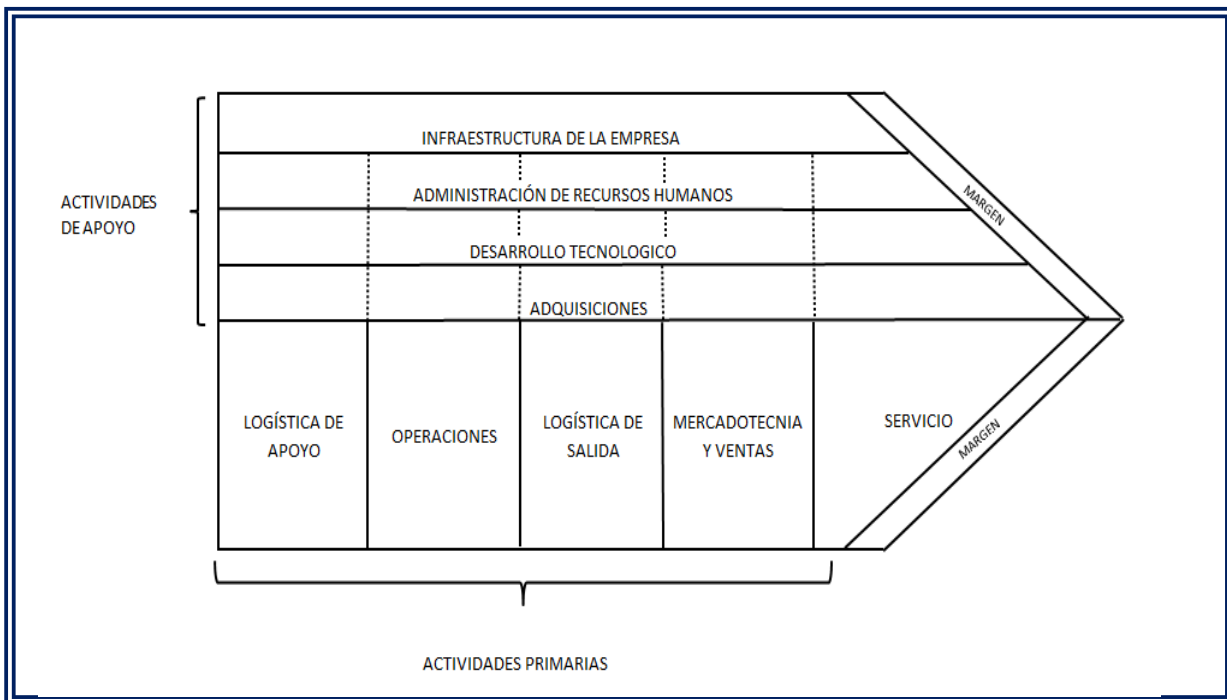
ACTIVIDADES DE APOYO

INFRAESTRUCTURA DE LA EMPRESA

ADMINISTRACIÓN DE RECURSOS HUMANOS

DESARROLLO TECNOLOGICO

ADQUISICIONES

MARGEN

LOGÍSTICA DE APOYO

OPERACIONES

LOGÍSTICA DE SALIDA

MERCADOTECNIA Y VENTAS

SERVICIO

MARGEN

ACTIVIDADES PRIMARIAS